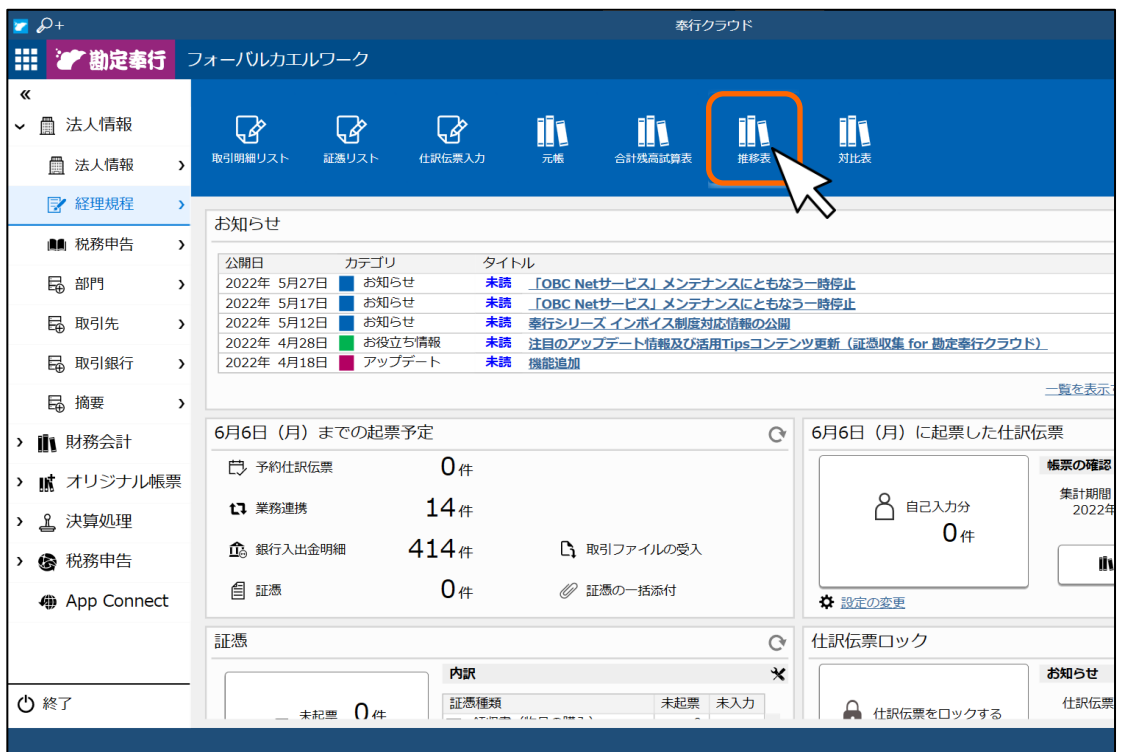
奉行クラウド

勘定奉行 フォーバルカエルワーク

«
法人情報
法人情報
経理規程
税務申告
部門
取引先
取引銀行
摘要
財務会計
オリジナル帳票
決算処理
税務申告
App Connect

終了

取引明細リスト　証憑リスト　仕訳伝票入力　元帳　合計残高試算表　推移表　対比表

お知らせ

| 公開日 | カテゴリ | タイトル |
|---|---|---|
| 2022年 5月27日 | お知らせ | 未読 「OBC Netサービス」メンテナンスにともなう一時停止 |
| 2022年 5月17日 | お知らせ | 未読 「OBC Netサービス」メンテナンスにともなう一時停止 |
| 2022年 5月12日 | お知らせ | 未読 奉行シリーズ インボイス制度対応情報の公開 |
| 2022年 4月28日 | お役立ち情報 | 未読 注目のアップデート情報及び活用Tipsコンテンツ更新（証憑収集 for 勘定奉行クラウド） |
| 2022年 4月18日 | アップデート | 未読 機能追加 |

一覧を表示

6月6日（月）までの起票予定

予約仕訳伝票 0件
業務連携 14件
銀行入出金明細 414件
取引ファイルの受入
証憑 0件
証憑の一括添付

6月6日（月）に起票した仕訳伝票

自己入力分
0件
設定の変更

帳票の確認
集計期間
2022年

証憑

未起票 0件

内訳
| 証憑種類 | 未起票 | 未入力 |
|---|---|---|

仕訳伝票ロック

仕訳伝票をロックする

お知らせ
仕訳伝票